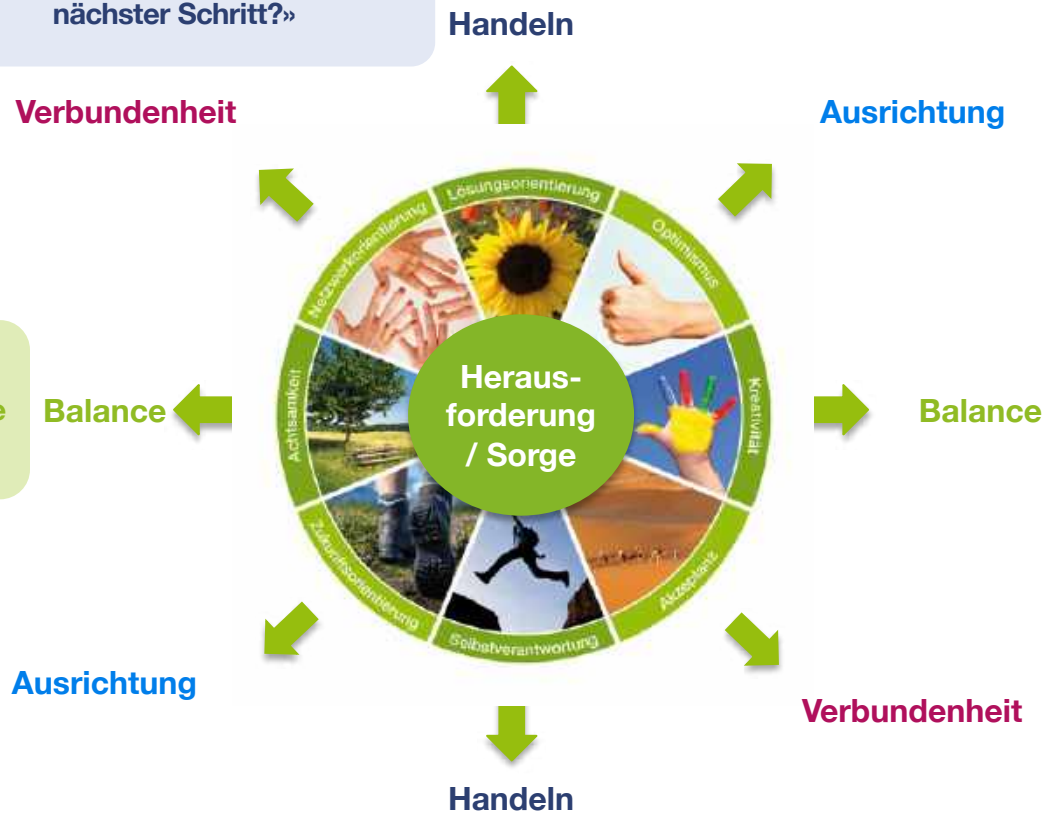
nächster Schritt?»

Handeln

Verbundenheit

Ausrichtung

Lösungsorientierung

Optimismus

Netzwerkorientierung

Kreativität

Achtsamkeit

Herausforderung / Sorge

e

Balance

Balance

Zukunftsorientierung

Akzeptanz

Selbstverantwortung

Ausrichtung

Verbundenheit

Handeln